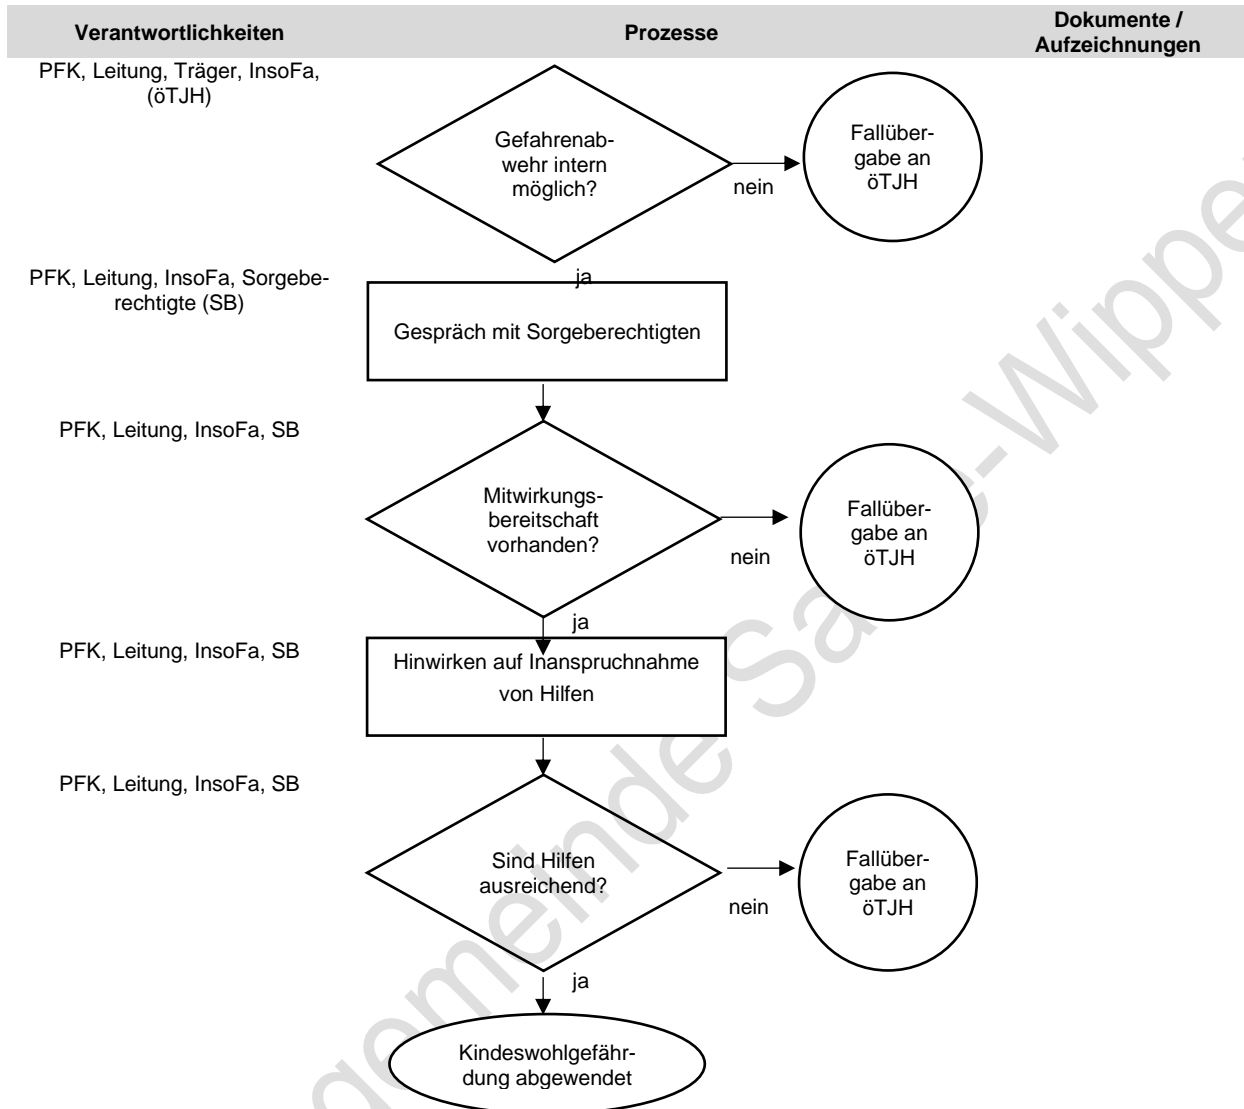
| Verantwortlichkeiten | Prozesse | Dokumente / Aufzeichnungen |
|---|---|---|

PFK, Leitung, Träger, InsoFa, (öTJH)

Gefahrenabwehr intern möglich?

nein

Fallübergabe an öTJH

ja

PFK, Leitung, InsoFa, Sorgeberechtigte (SB)

Gespräch mit Sorgeberechtigten

PFK, Leitung, InsoFa, SB

Mitwirkungsbereitschaft vorhanden?

nein

Fallübergabe an öTJH

ja

PFK, Leitung, InsoFa, SB

Hinwirken auf Inanspruchnahme von Hilfen

PFK, Leitung, InsoFa, SB

Sind Hilfen ausreichend?

nein

Fallübergabe an öTJH

ja

Kindeswohlgefährdung abgewendet

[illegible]emeinde Sa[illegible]-Wippe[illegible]